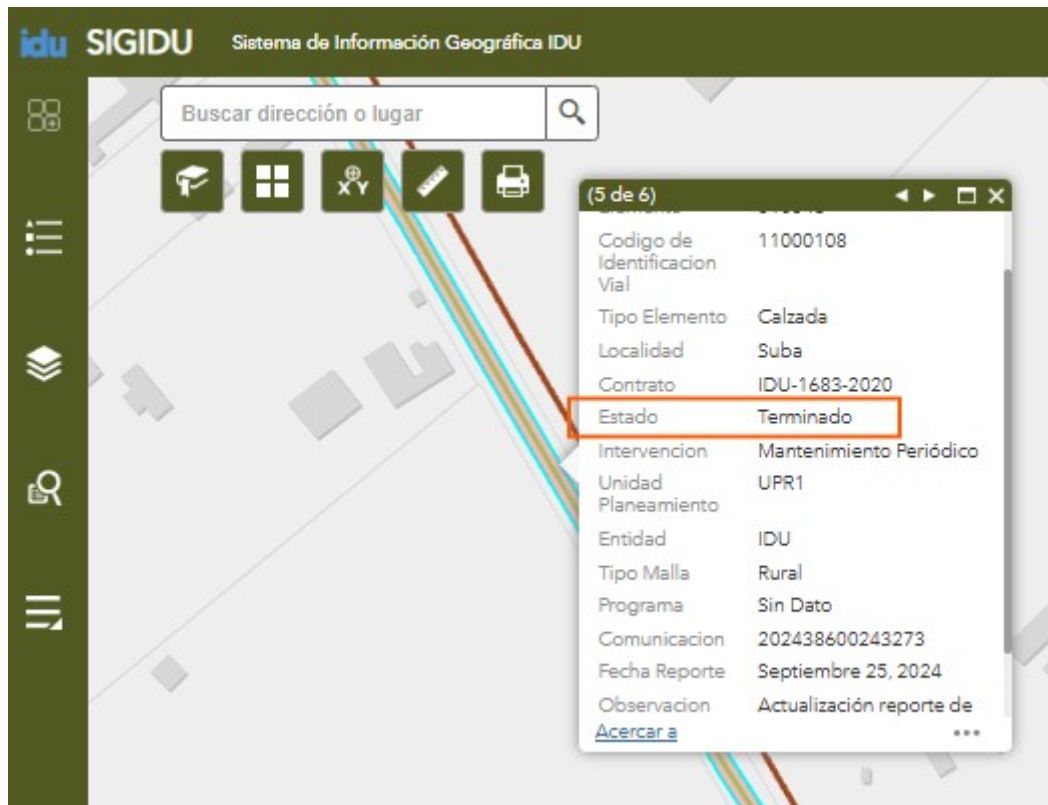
idu SIGIDU Sistema de Información Geográfica IDU

Buscar dirección o lugar

(5 de 6)

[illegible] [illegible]

| | |
|---|---|
| Codigo de Identificacion Vial | 11000108 |
| Tipo Elemento | Calzada |
| Localidad | Suba |
| Contrato | IDU-1683-2020 |
| Estado | Terminado |
| Intervencion | Mantenimiento Periódico |
| Unidad Planeamiento | UPR1 |
| Entidad | IDU |
| Tipo Malla | Rural |
| Programa | Sin Dato |
| Comunicacion | 202438600243273 |
| Fecha Reporte | Septiembre 25, 2024 |
| Observacion | Actualización reporte de |

Acercar a
...